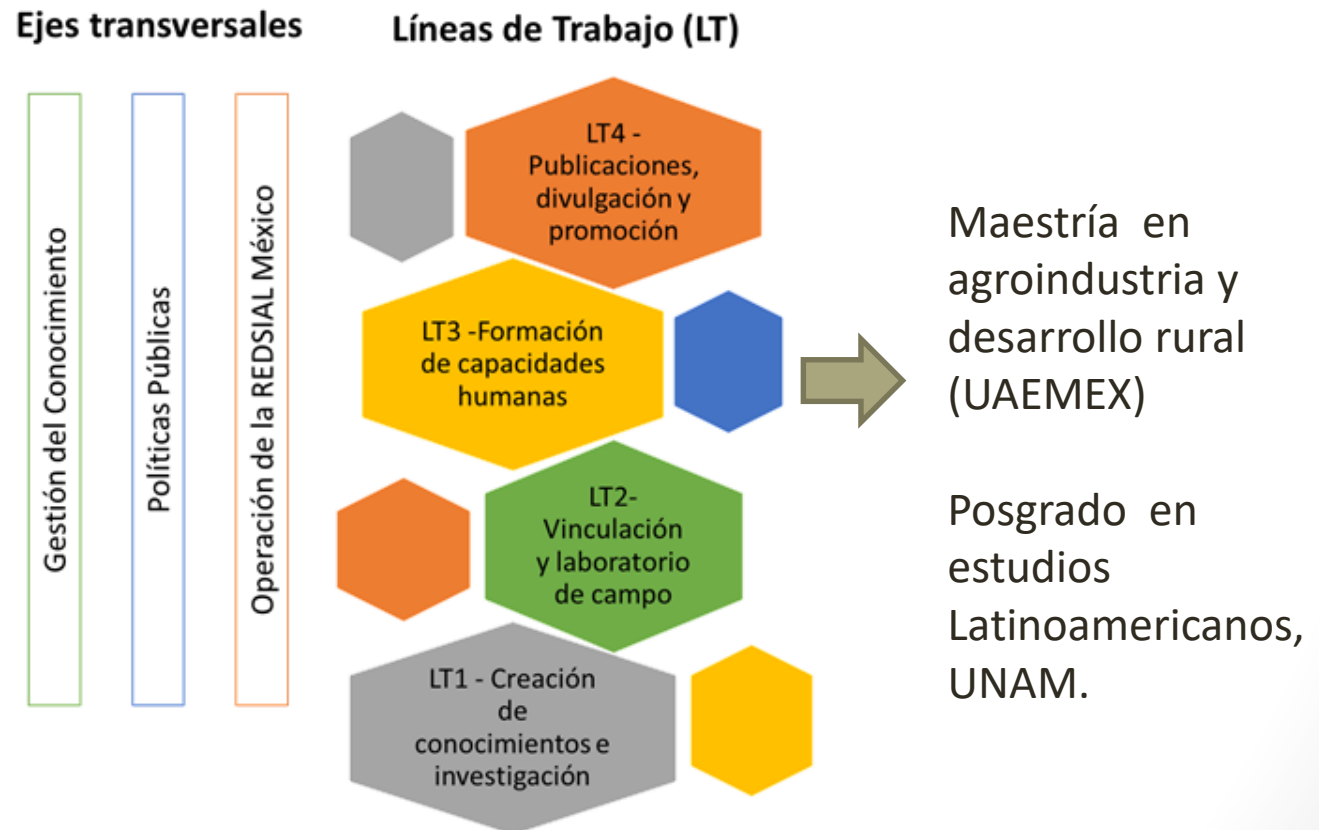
Ejes transversales

Líneas de Trabajo (LT)

Gestión del Conocimiento

Políticas Públicas

Operación de la REDSIAL México

LT4 - Publicaciones, divulgación y promoción

LT3 -Formación de capacidades humanas

LT2- Vinculación y laboratorio de campo

LT1 - Creación de conocimientos e investigación

Maestría en agroindustria y desarrollo rural (UAEMEX)

Posgrado en estudios Latinoamericanos, UNAM.